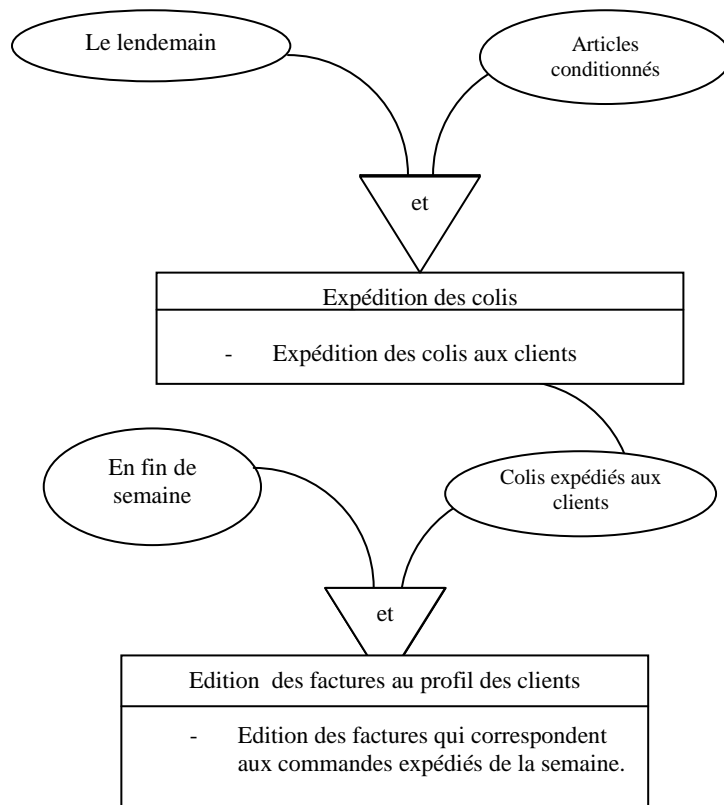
Le lendemain

Articles conditionnés

et

Expédition des colis

- Expédition des colis aux clients

En fin de semaine

Colis expédiés aux clients

et

Edition des factures au profil des clients

- Edition des factures qui correspondent aux commandes expédiés de la semaine.